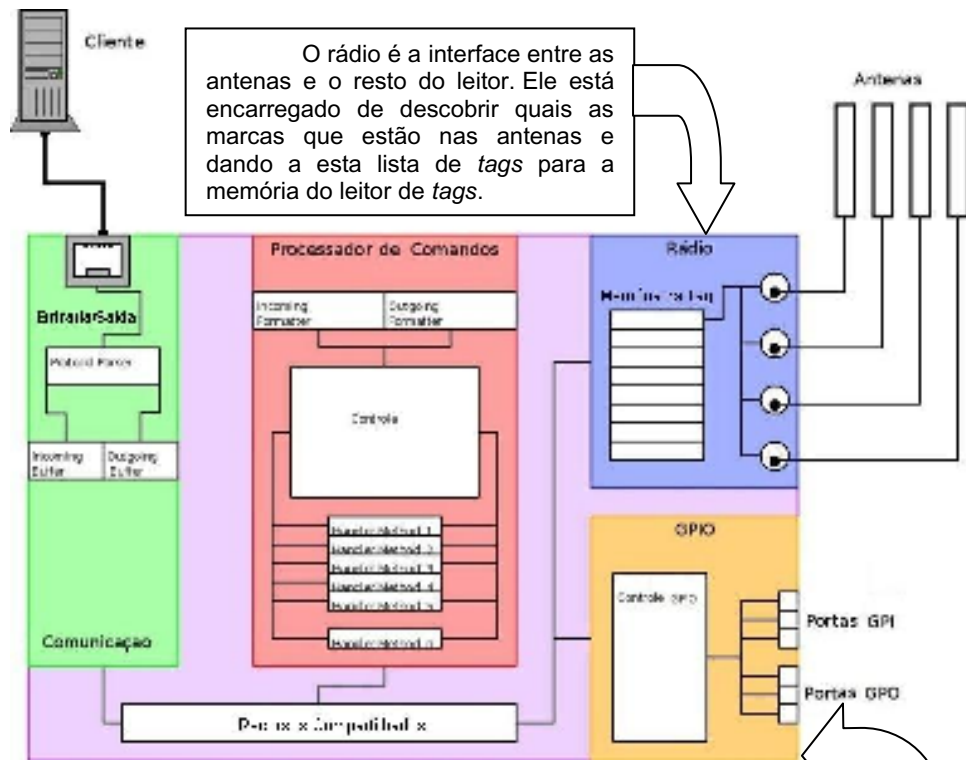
Cliente

O rádio é a interface entre as antenas e o resto do leitor. Ele está encarregado de descobrir quais as marcas que estão nas antenas e dando a esta lista de *tags* para a memória do leitor de *tags*.

Antenas

Entrada/Saída

Protocol Parser

Incoming Buffer

Outgoing Buffer

Comunicação

Processador de Comandos

Incoming Formatter

Outgoing Formatter

Controle

Handler Method 1
Handler Method 2
Handler Method 3
Handler Method 4
Handler Method 5
Handler Method n

Rádio

Memória de tag

GPIO

Controle GPIO

Portas GPI

Portas GPO

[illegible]